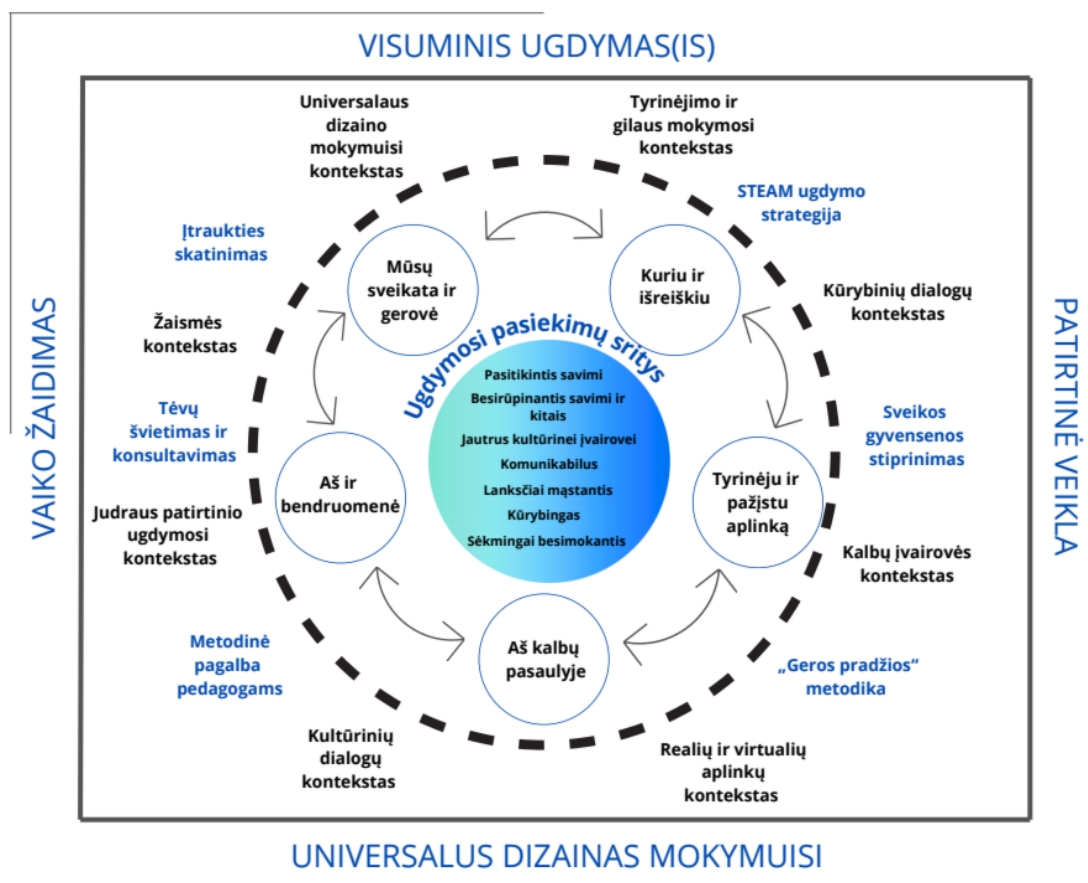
VISUMINIS UGDYMAS(IS)

VAIKO ŽAIDIMAS

PATIRTINĖ VEIKLA

Universalaus dizaino mokymuisi kontekstas

Tyrinėjimo ir gilaus mokymosi kontekstas

STEAM ugdymo strategija

Įtraukties skatinimas

Mūsų sveikata ir gerovė

Kuriu ir išreiškiu

Kūrybinių dialogų kontekstas

Žaismės kontekstas

Ugdymosi pasiekimų sritys

Pasitikintis savimi

Besirūpinantis savimi ir kitais

Jautrus kultūrinei įvairovei

Komunikabilus

Lanksčiai mąstantis

Kūrybingas

Sėkmingai besimokantis

Tėvų švietimas ir konsultavimas

Sveikos gyvensenos stiprinimas

Aš ir bendruomenė

Tyrinėju ir pažįstu aplinką

Judraus patirtinio ugdymosi kontekstas

Kalbų įvairovės kontekstas

Aš kalbų pasaulyje

Metodinė pagalba pedagogams

„Geros pradžios“ metodika

Kultūrinių dialogų kontekstas

Realių ir virtualių aplinkų kontekstas

UNIVERSALUS DIZAINAS MOKYMUISI